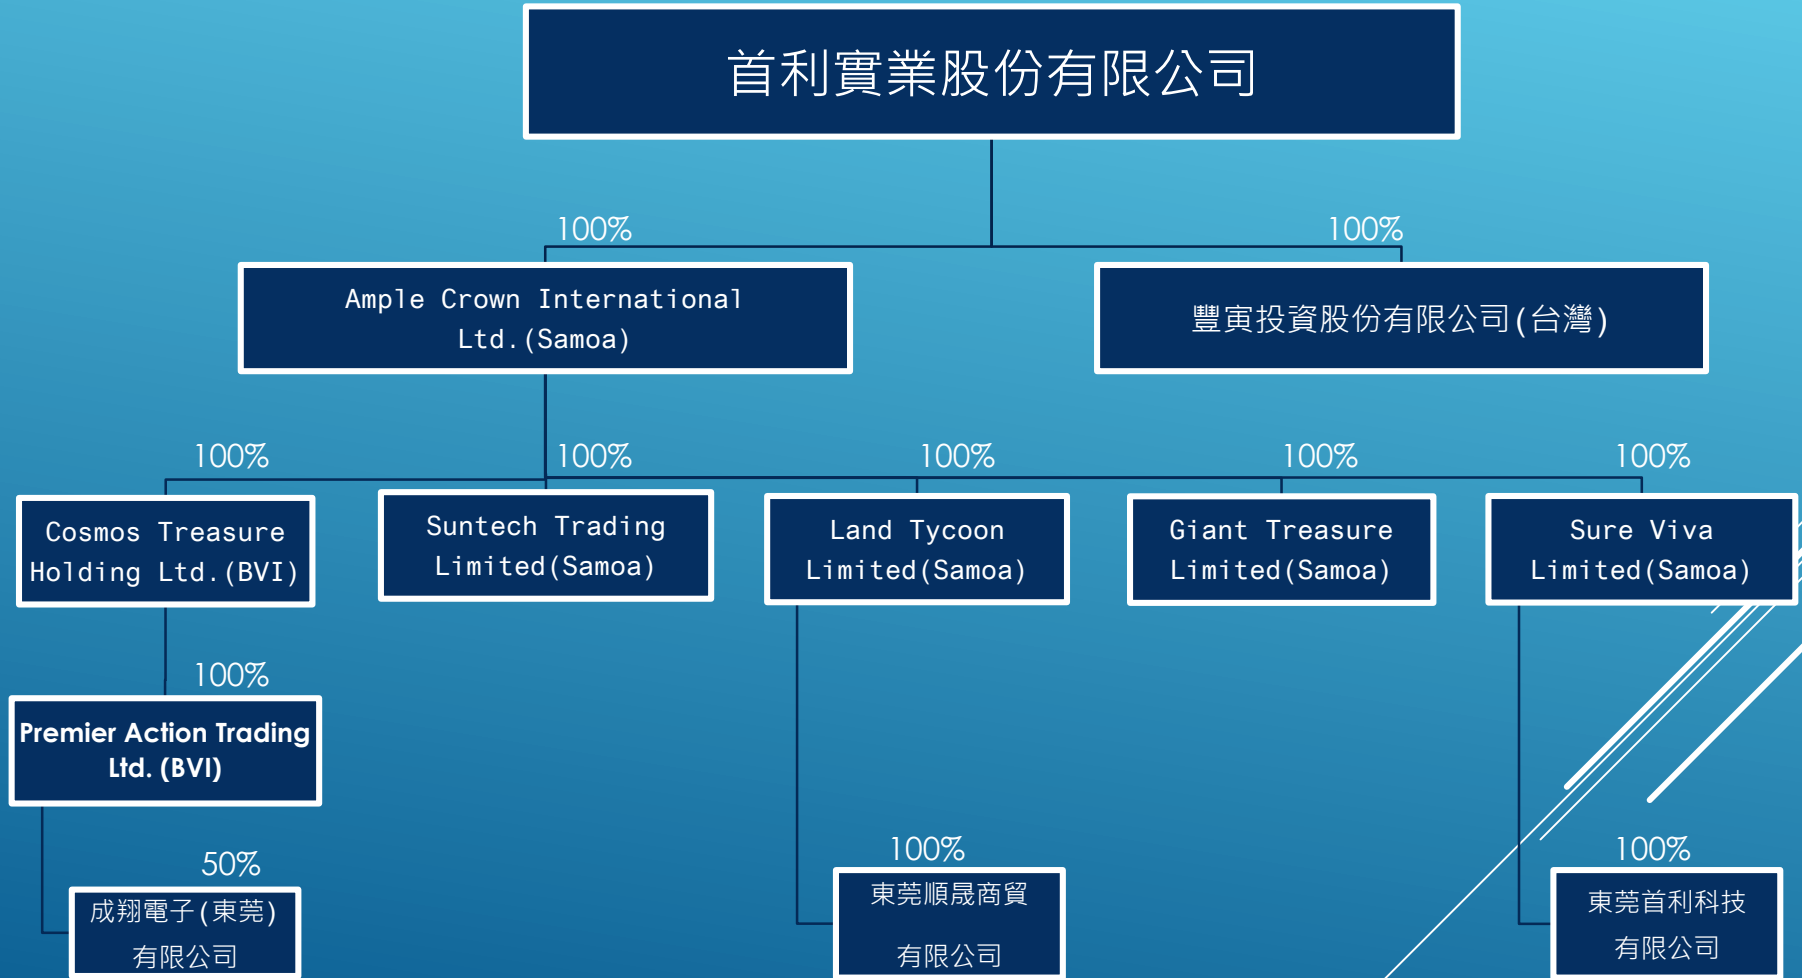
首利實業股份有限公司

100%

100%

Ample Crown International Ltd.(Samoa)

豐寅投資股份有限公司(台灣)

100%

100%

100%

100%

100%

Cosmos Treasure Holding Ltd.(BVI)

Suntech Trading Limited(Samoa)

Land Tycoon Limited(Samoa)

Giant Treasure Limited(Samoa)

Sure Viva Limited(Samoa)

100%

Premier Action Trading Ltd. (BVI)

50%

成翔電子(東莞)有限公司

100%

東莞順晟商貿有限公司

100%

東莞首利科技有限公司